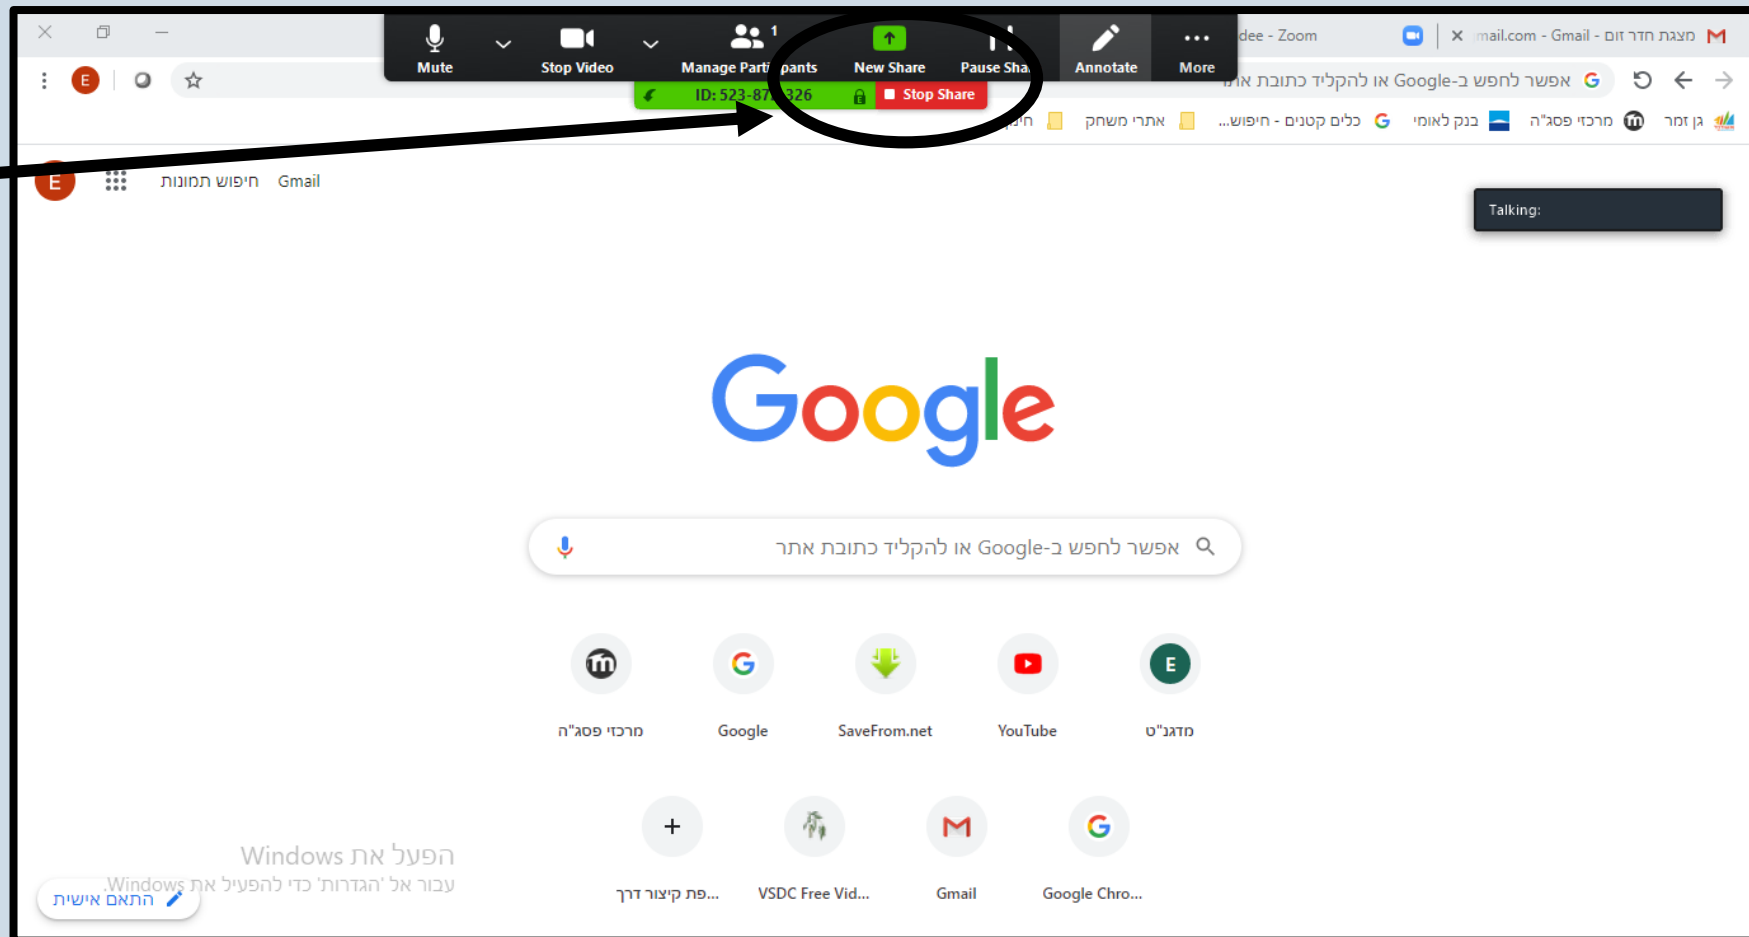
Mute
Stop Video
1
Manage Parti pants
New Share
Pause Sha
Annotate
More
ID: 523-87 326
Stop Share
dee - Zoom
mail.com - Gmail - מצגת חדר דוח
E
אפשר לחפש ב-Google או להקליד כתובת אתר
חי
אתרי משחק
כלים קטנים - חיפוש...
בנק לאומי
מרכזי פסג"ה
גן זמר
E
חיפוש תמונות
Gmail
Talking:
Google
אפשר לחפש ב-Google או להקליד כתובת אתר
מרכזי פסג"ה
Google
SaveFrom.net
YouTube
E
מדג"ט
+
פת קיצור דרך...
VSDC Free Vid...
Gmail
Google Chro...
הפעל את Windows
עבור אל 'הגדרות' כדי להפעיל את Windows.
התאם אישית